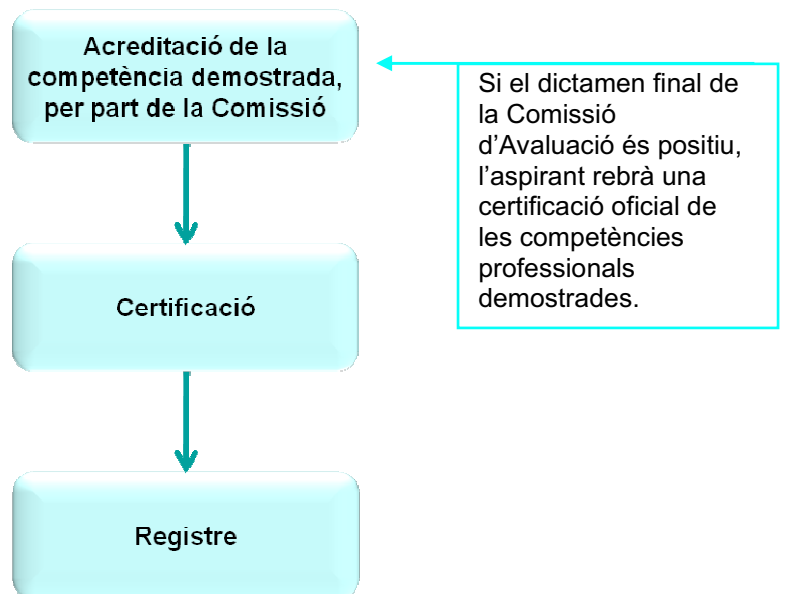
Acreditació de la competència demostrada, per part de la Comissió

Si el dictamen final de la Comissió d’Avaluació és positiu, l’aspirant rebrà una certificació oficial de les competències professionals demostrades.

Certificació

Registre